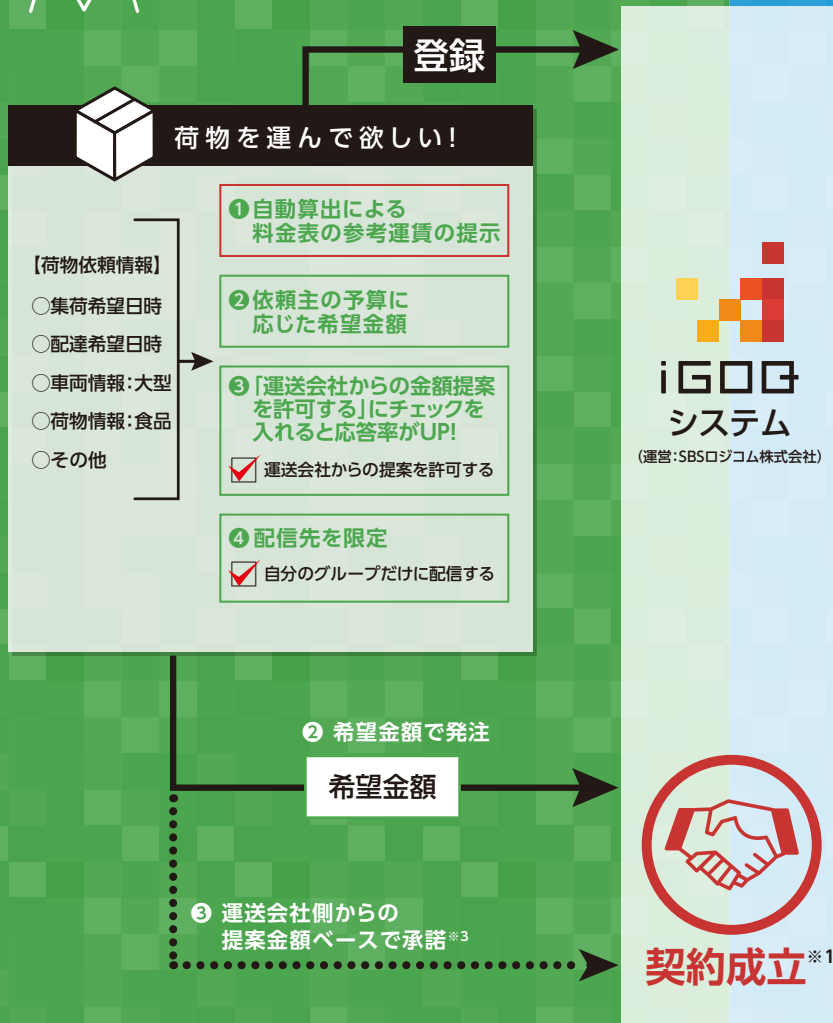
登録

荷物を運んで欲しい!

【荷物依頼情報】
○集荷希望日時
○配達希望日時
○車両情報:大型
○荷物情報:食品
○その他

❶自動算出による料金表の参考運賃の提示

❷依頼主の予算に応じた希望金額

❸「運送会社からの金額提案を許可する」にチェックを入れると応答率がUP!
運送会社からの提案を許可する

❹配信先を限定
自分のグループだけに配信する

iGOQ
システム
(運営:SBSロジコム株式会社)

❷ 希望金額で発注
希望金額

❸ 運送会社側からの提案金額ベースで承諾※3

契約成立※1